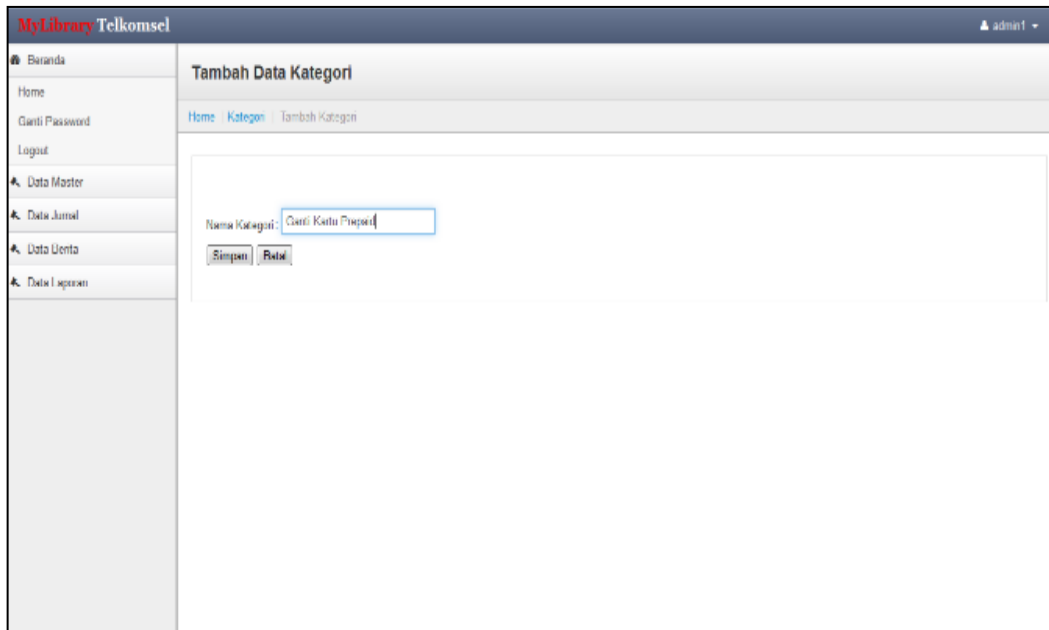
MyLibrary Telkomsel

admin1

Beranda

Home

Ganti Password

Logout

Data Master

Data Jurnal

Data Berita

Data Laporan

Tambah Data Kategori

Home | Kategori | Tambah Kategori

Nama Kategori : Ganti Kartu Prepaid

Simpan Batal